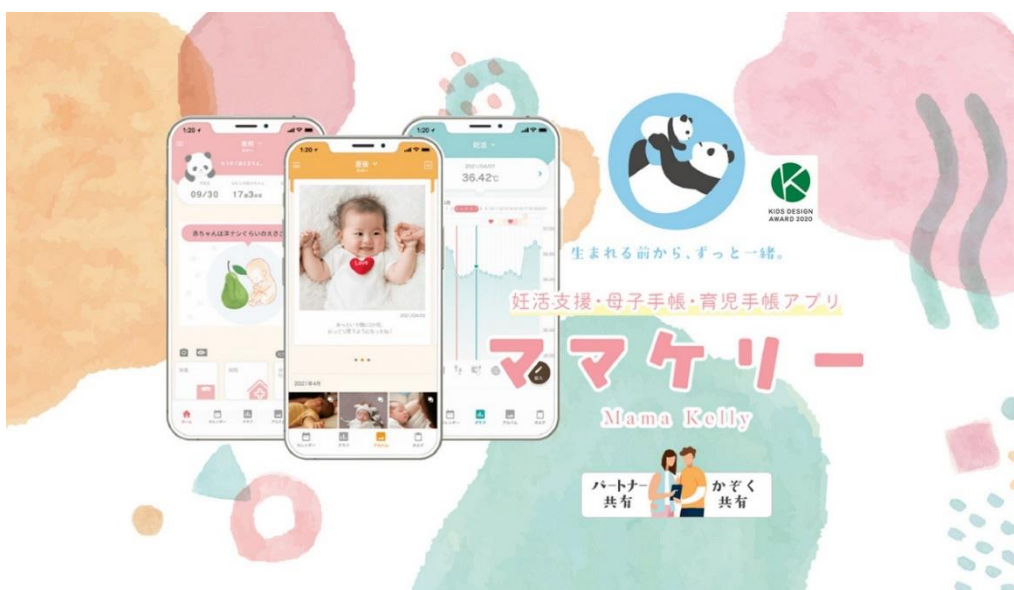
1:20
09/30
17週3日
赤ちゃんは洋ナシくらいの大きさ
1:20
2021年4月
1:20
36.42℃
KIDS DESIGN AWARD 2020
生まれる前から、ずっと一緒。
妊活支援・母子手帳・育児手帳アプリ
ママケリー
Mama Kelly
パートナー共有
かぞく共有